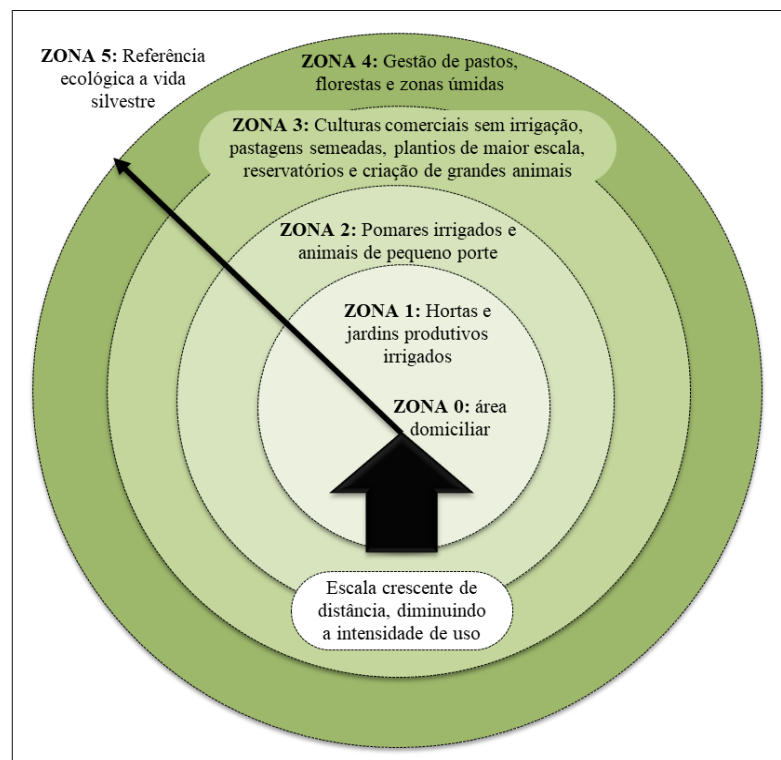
**ZONA 5:** Referência ecológica a vida silvestre

**ZONA 4:** Gestão de pastos, florestas e zonas úmidas

**ZONA 3:** Culturas comerciais sem irrigação, pastagens semeadas, plantios de maior escala, reservatórios e criação de grandes animais

**ZONA 2:** Pomares irrigados e animais de pequeno porte

**ZONA 1:** Hortas e jardins produtivos irrigados

**ZONA 0:** área domiciliar

Escala crescente de distância, diminuindo a intensidade de uso